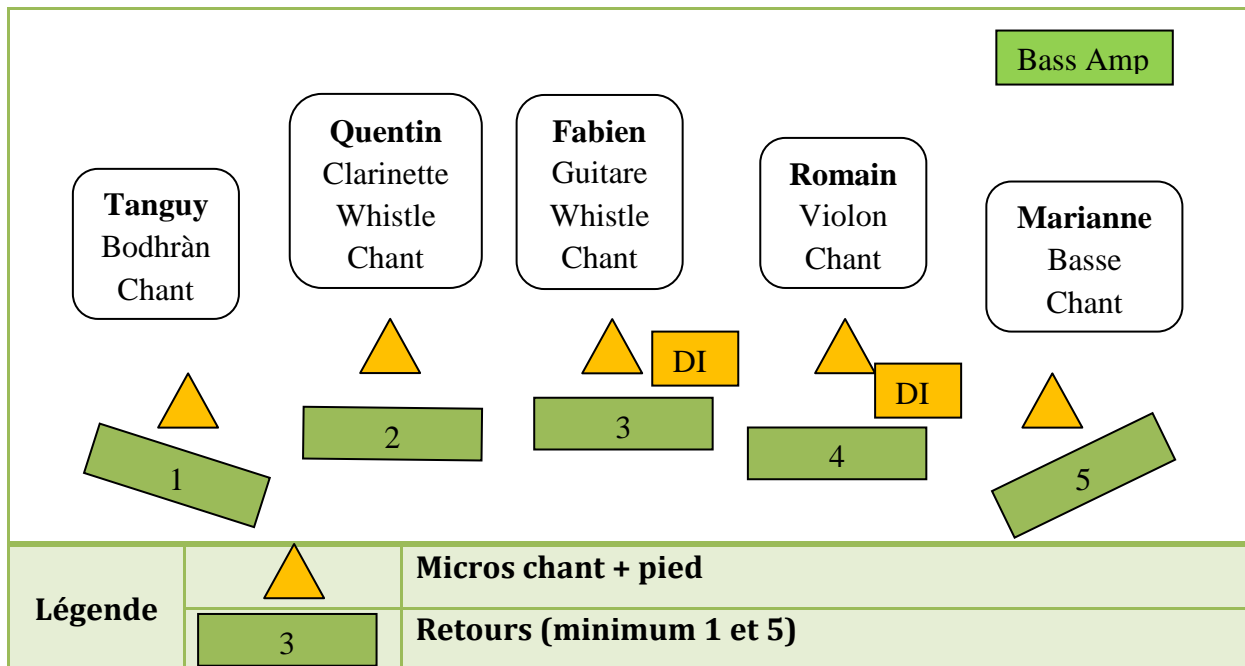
Bass Amp

**Tanguy**
Bodhràn
Chant

**Quentin**
Clarinette
Whistle
Chant

**Fabien**
Guitare
Whistle
Chant

**Romain**
Violon
Chant

**Marianne**
Basse
Chant

DI

DI

1

2

3

4

5

| Légende | | **Micros chant + pied** |
|---|---|---|
| | 3 | **Retours (minimum 1 et 5)** |